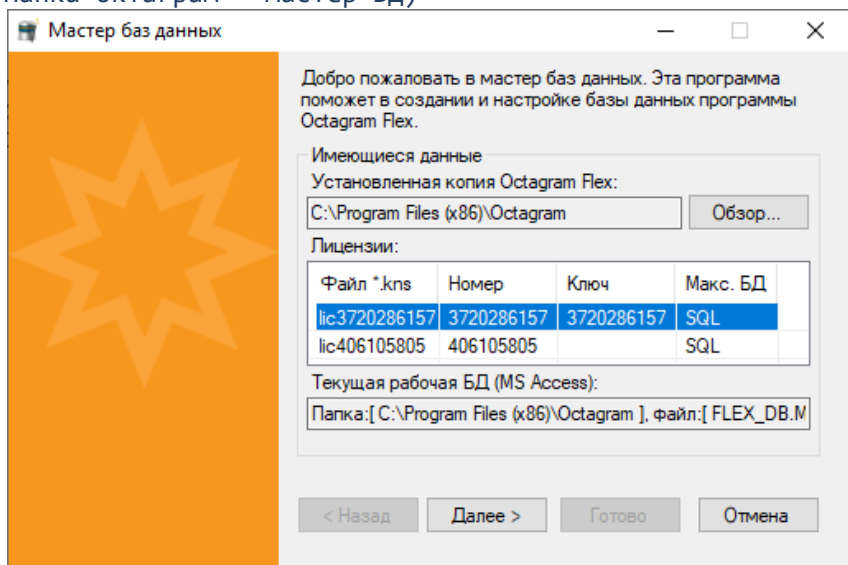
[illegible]

Мастер баз данных

Добро пожаловать в мастер баз данных. Эта программа поможет в создании и настройке базы данных программы Octagram Flex.

Имеющиеся данные

Установленная копия Octagram Flex:

C:\Program Files (x86)\Octagram

Обзор...

Лицензии:

| Файл *.kns | Номер | Ключ | Макс. БД |
|---|---|---|---|
| lic3720286157 | 3720286157 | 3720286157 | SQL |
| lic406105805 | 406105805 | | SQL |

Текущая рабочая БД (MS Access):

Папка:[ C:\Program Files (x86)\Octagram ], файл:[ FLEX_DB.M

< Назад

Далее >

Готово

Отмена